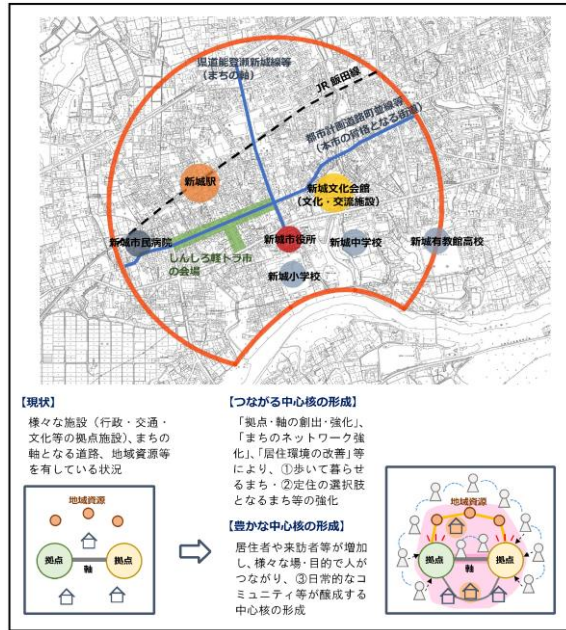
県道能登瀬新城線等
（まちの軸）

JR 飯田線

都市計画道路町並線等
（本市の骨格となる幹線）

新城駅

新城文化会館
（文化・交流施設）

新城市民病院

しんしろ軽トラ市の会場

新城市役所

新城中学校

新城有教館高校

新城小学校

【現状】
様々な施設（行政・交通・文化等の拠点施設）、まちの軸となる道路、地域資源等を有している状況

地域資源

拠点

軸

拠点

【つながる中心核の形成】
「拠点・軸の創出・強化」、「まちのネットワーク強化」、「居住環境の改善」等により、①歩いて暮らせるまち・②定住の選択肢となるまち等の強化

【豊かな中心核の形成】
居住者や来訪者等が増加し、様々な場・目的で人がつながり、③日常的なコミュニティ等が醸成する中心核の形成

地域資源

拠点

軸

拠点